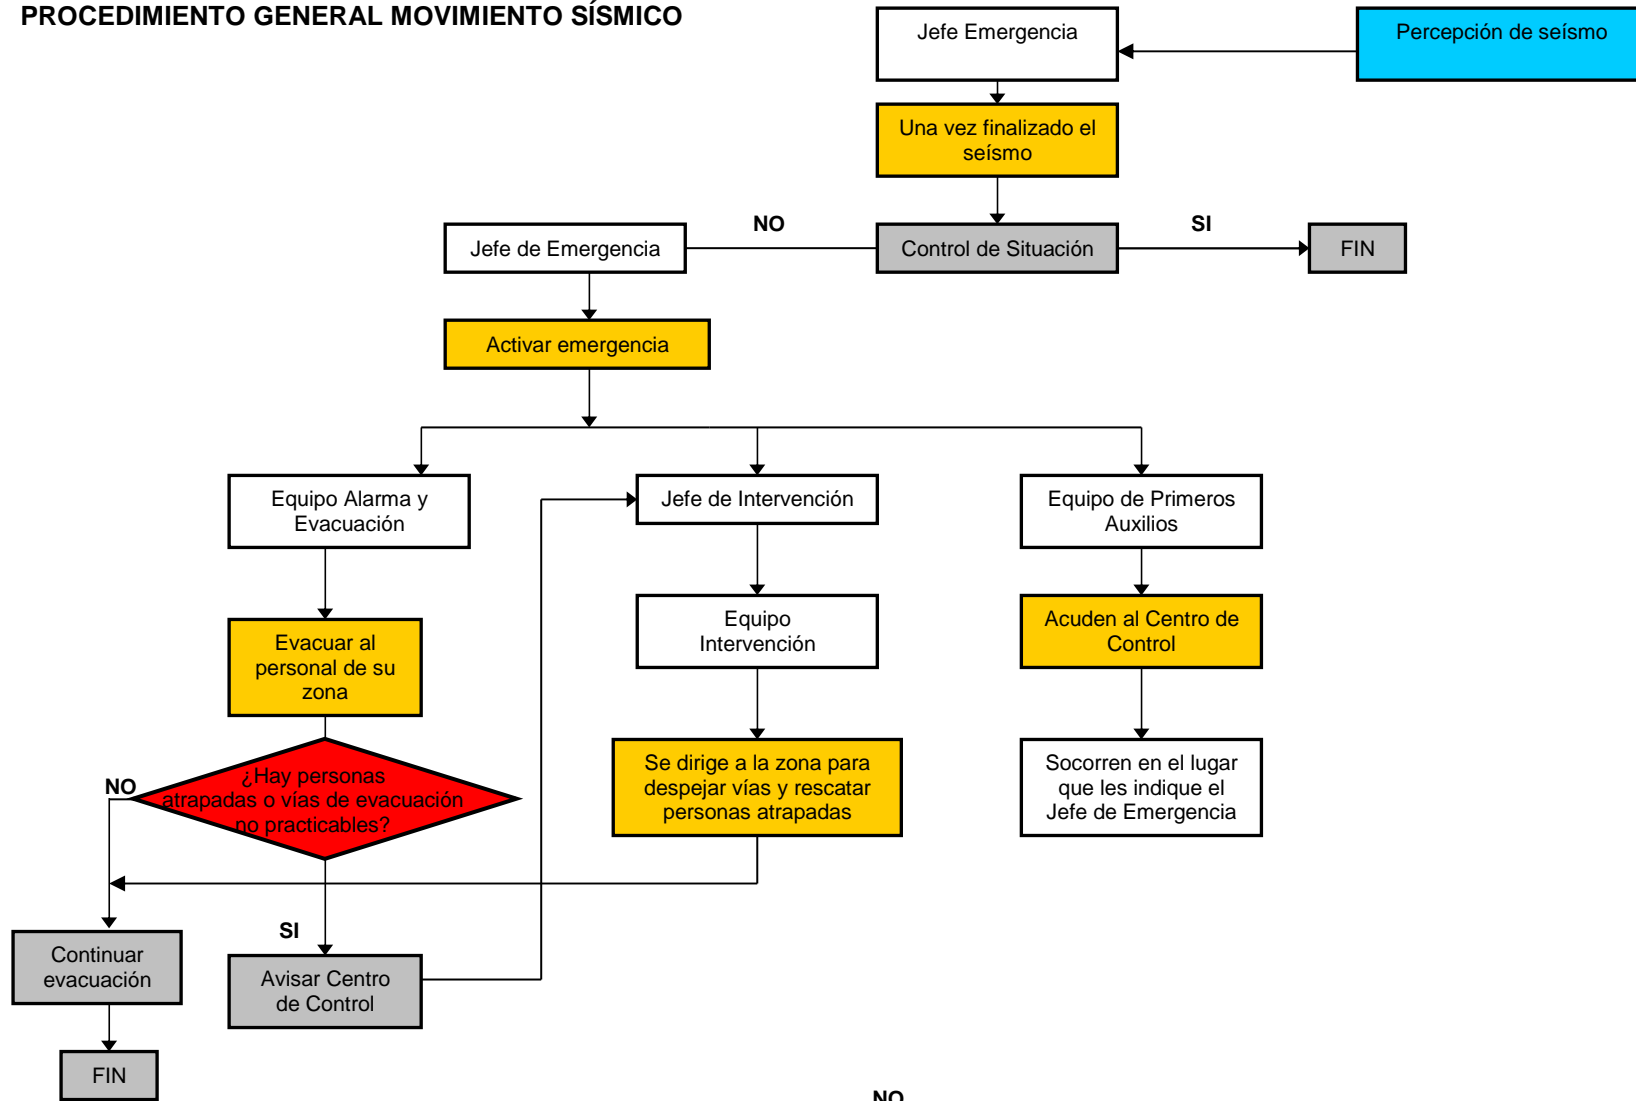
PROCEDIMIENTO GENERAL MOVIMIENTO SÍSMICO

Percepción de seísmo

Jefe Emergencia

Una vez finalizado el seísmo

Control de Situación

SI

FIN

NO

Jefe de Emergencia

Activar emergencia

Equipo Alarma y Evacuación

Jefe de Intervención

Equipo de Primeros Auxilios

Evacuar al personal de su zona

Equipo Intervención

Acuden al Centro de Control

¿Hay personas atrapadas o vías de evacuación no practicables?

NO

Se dirige a la zona para despejar vías y rescatar personas atrapadas

Socorren en el lugar que les indique el Jefe de Emergencia

SI

Continuar evacuación

Avisar Centro de Control

FIN

NO